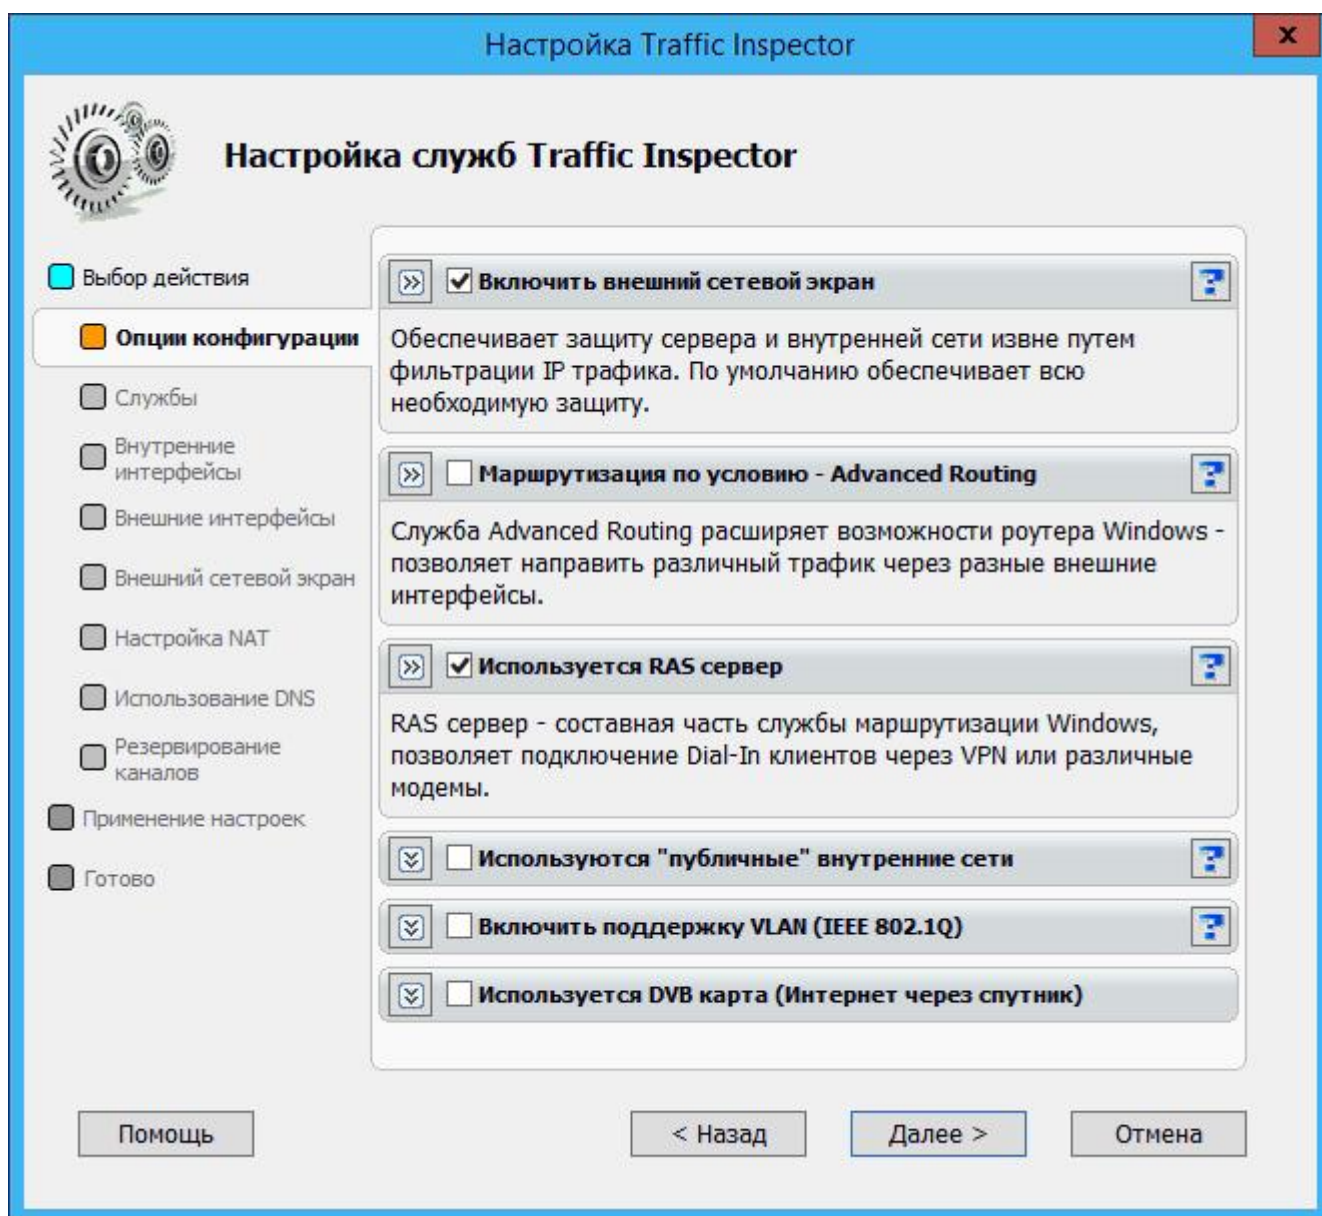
Настройка Traffic Inspector

x

Настройка служб Traffic Inspector

Выбор действия

Опции конфигурации

Службы

Внутренние интерфейсы

Внешние интерфейсы

Внешний сетевой экран

Настройка NAT

Использование DNS

Резервирование каналов

Применение настроек

Готово

Включить внешний сетевой экран

Обеспечивает защиту сервера и внутренней сети извне путем фильтрации IP трафика. По умолчанию обеспечивает всю необходимую защиту.

Маршрутизация по условию - Advanced Routing

Служба Advanced Routing расширяет возможности роутера Windows - позволяет направить различный трафик через разные внешние интерфейсы.

Используется RAS сервер

RAS сервер - составная часть службы маршрутизации Windows, позволяет подключение Dial-In клиентов через VPN или различные модемы.

Используются "публичные" внутренние сети

Включить поддержку VLAN (IEEE 802.1Q)

Используется DVB карта (Интернет через спутник)

Помощь

< Назад

Далее >

Отмена